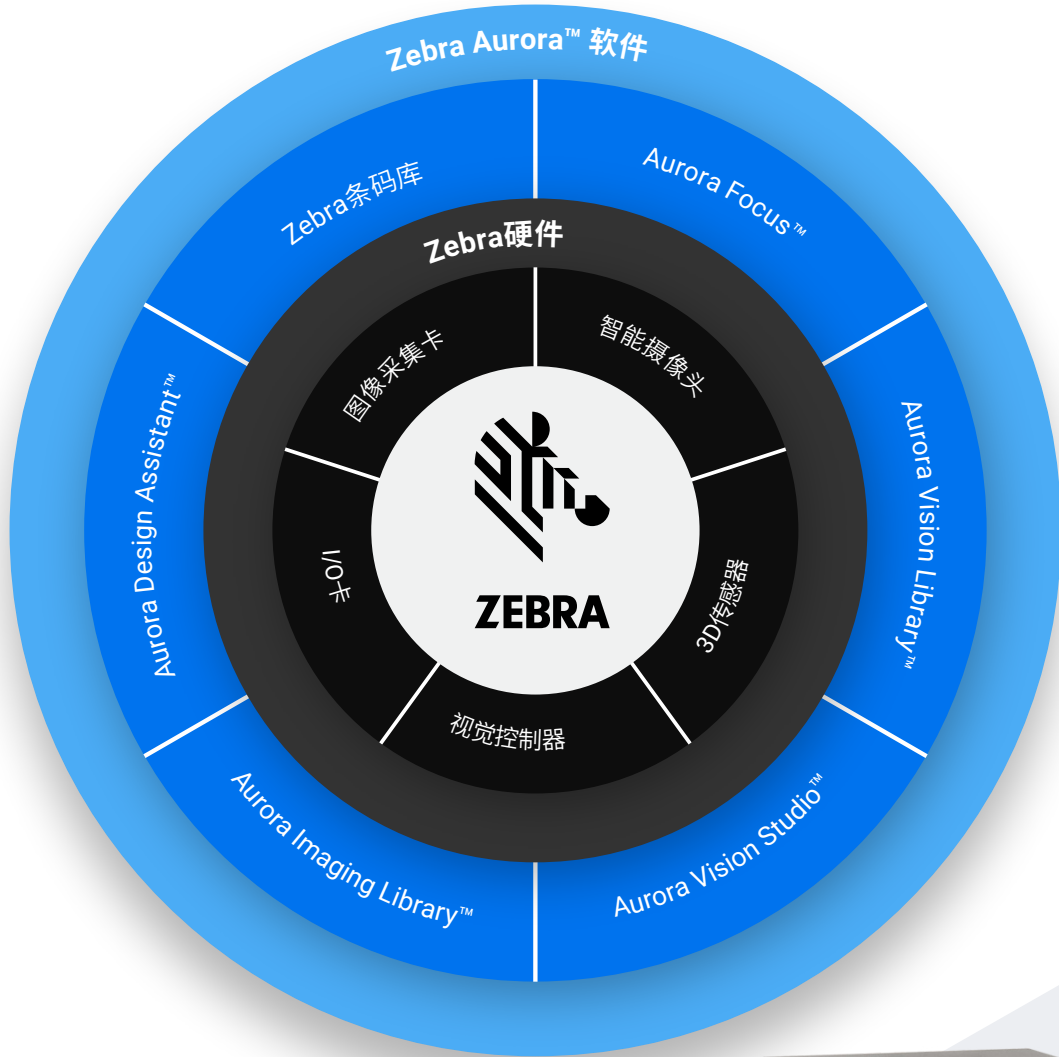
Zebra Aurora™ 软件

Zebra条码库

Aurora Focus™

Aurora Vision Library™

Aurora Vision Studio™

Aurora Imaging Library™

Aurora Design Assistant™

Zebra硬件

智能摄像头

3D传感器

视觉控制器

I/O卡

图像采集卡

ZEBRA